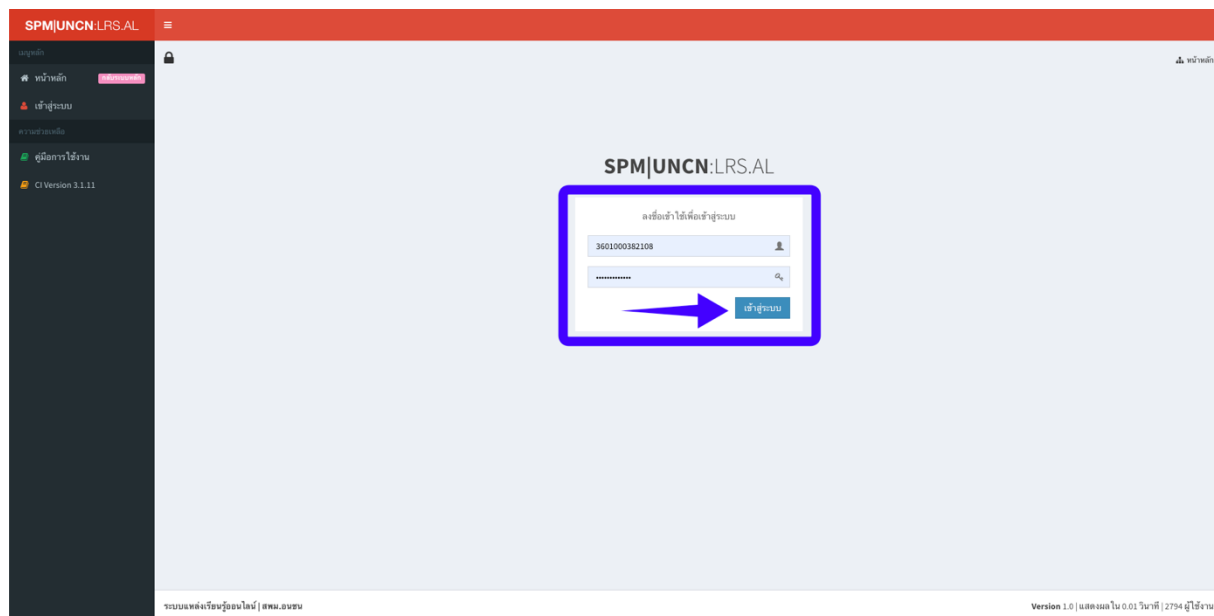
SPM|UNCN:LRS.AL

เมนูหลัก

หน้าหลัก กลับระบบหลัก

เข้าสู่ระบบ

ความช่วยเหลือ

คู่มือการใช้งาน

CI Version 3.1.11

หน้าหลัก

SPM|UNCN:LRS.AL

ลงชื่อเข้าใช้เพื่อเข้าสู่ระบบ

3601000382108

•••••••••••••

เข้าสู่ระบบ

ระบบแหล่งเรียนรู้ออนไลน์ | สพม.อนชน

Version 1.0 | แสดงผลใน 0.01 วินาที | 2794 ผู้ใช้งาน